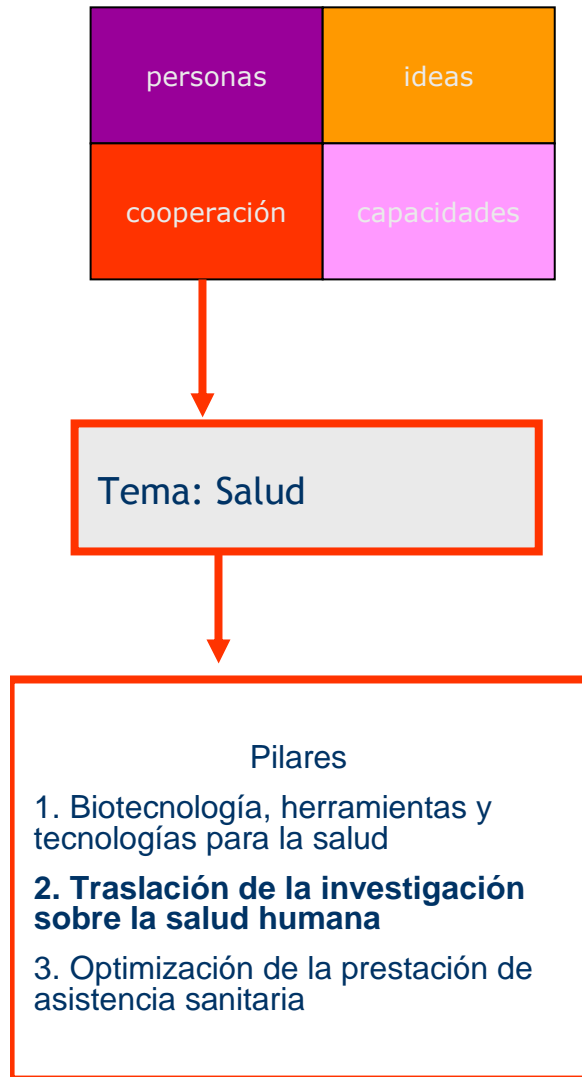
| personas | ideas |
|---|---|
| cooperación | capacidades |

Tema: Salud

Pilares

1. Biotecnología, herramientas y tecnologías para la salud

**2. Traslación de la investigación sobre la salud humana**

3. Optimización de la prestación de asistencia sanitaria